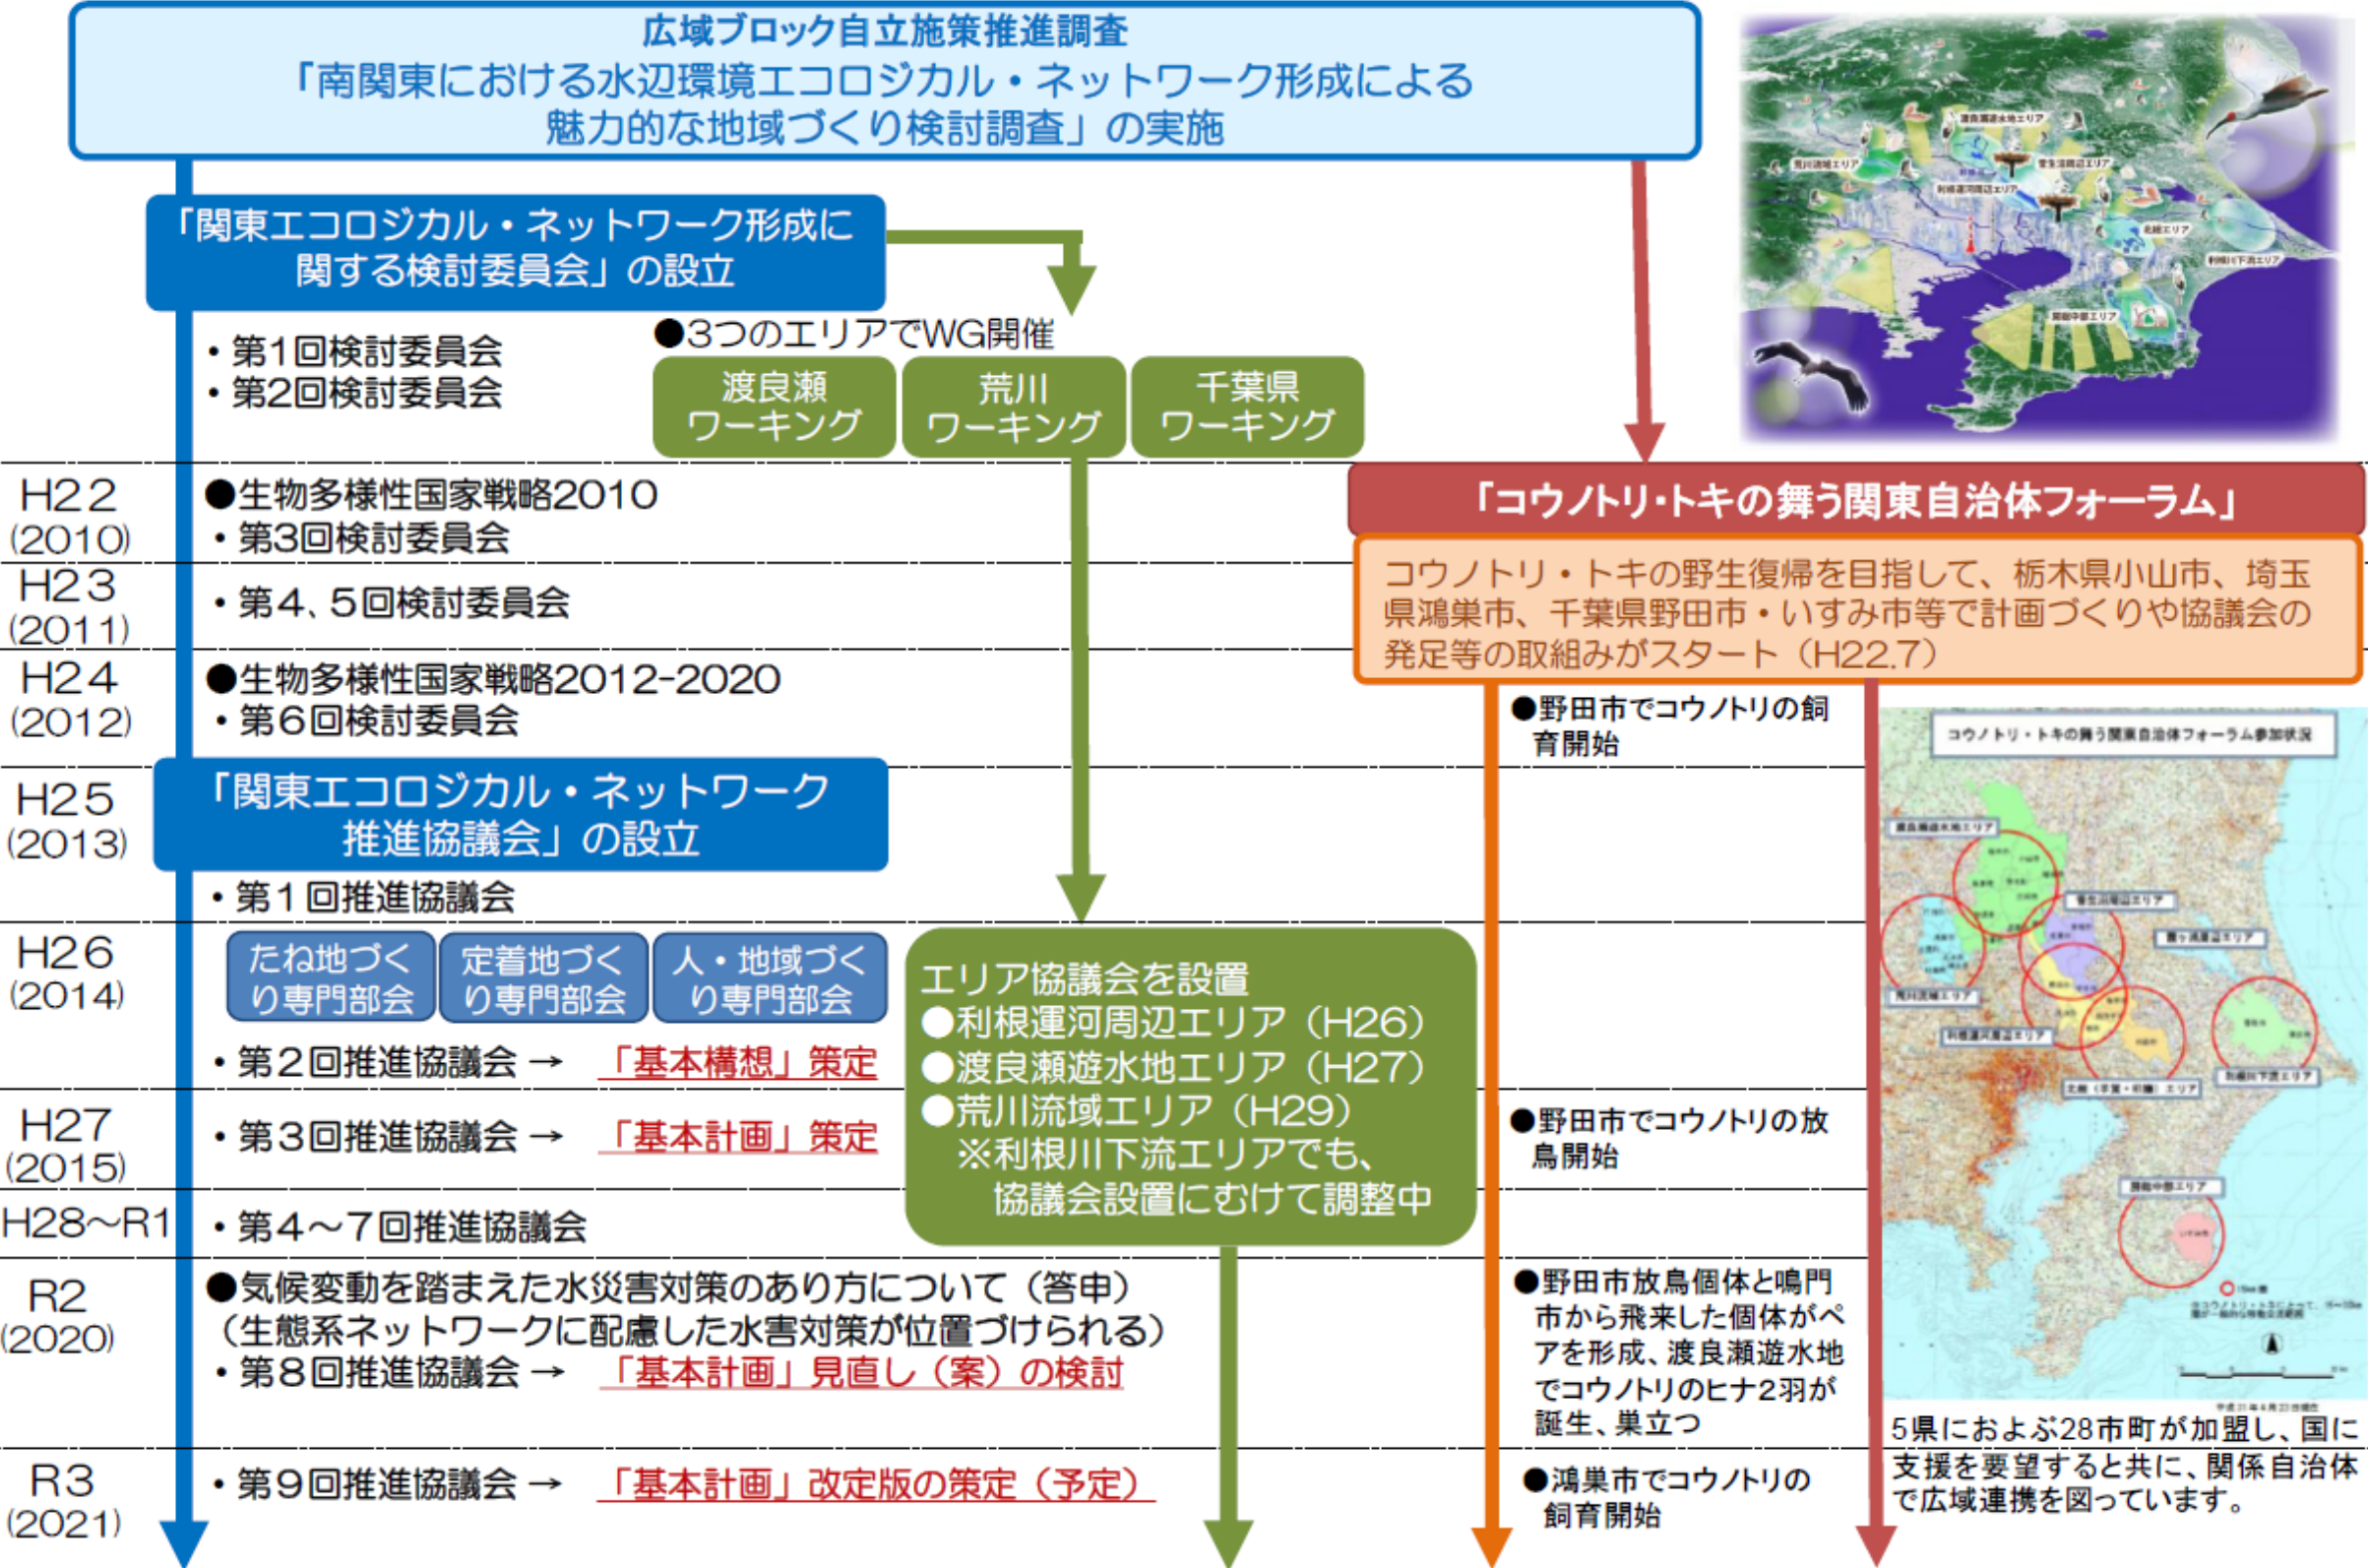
広域ブロック自立施策推進調査
「南関東における水辺環境エコロジカル・ネットワーク形成による魅力的な地域づくり検討調査」の実施

「関東エコロジカル・ネットワーク形成に関する検討委員会」の設立

・第1回検討委員会
・第2回検討委員会

●3つのエリアでWG開催

渡良瀬ワーキング
荒川ワーキング
千葉県ワーキング

H22 (2010)
●生物多様性国家戦略2010
・第3回検討委員会

H23 (2011)
・第4、5回検討委員会

H24 (2012)
●生物多様性国家戦略2012-2020
・第6回検討委員会

H25 (2013)
「関東エコロジカル・ネットワーク推進協議会」の設立
・第1回推進協議会

H26 (2014)
たね地づくり専門部会
定着地づくり専門部会
人・地域づくり専門部会
・第2回推進協議会 → 「基本構想」策定

H27 (2015)
・第3回推進協議会 → 「基本計画」策定

H28～R1
・第4～7回推進協議会

エリア協議会を設置
●利根運河周辺エリア（H26）
●渡良瀬遊水地エリア（H27）
●荒川流域エリア（H29）
※利根川下流エリアでも、協議会設置にむけて調整中

R2 (2020)
●気候変動を踏まえた水災害対策のあり方について（答申）
（生態系ネットワークに配慮した水害対策が位置づけられる）
・第8回推進協議会 → 「基本計画」見直し（案）の検討

R3 (2021)
・第9回推進協議会 → 「基本計画」改定版の策定（予定）

「コウノトリ・トキの舞う関東自治体フォーラム」

コウノトリ・トキの野生復帰を目指して、栃木県小山市、埼玉県鴻巣市、千葉県野田市・いすみ市等で計画づくりや協議会の発足等の取組みがスタート（H22.7）

●野田市でコウノトリの飼育開始

●野田市でコウノトリの放鳥開始

●野田市放鳥個体と鳴門市から飛来した個体がペアを形成、渡良瀬遊水地でコウノトリのヒナ2羽が誕生、巣立つ

●鴻巣市でコウノトリの飼育開始

コウノトリ・トキの舞う関東自治体フォーラム参加状況

5県におよぶ28市町が加盟し、国に支援を要望すると共に、関係自治体で広域連携を図っています。